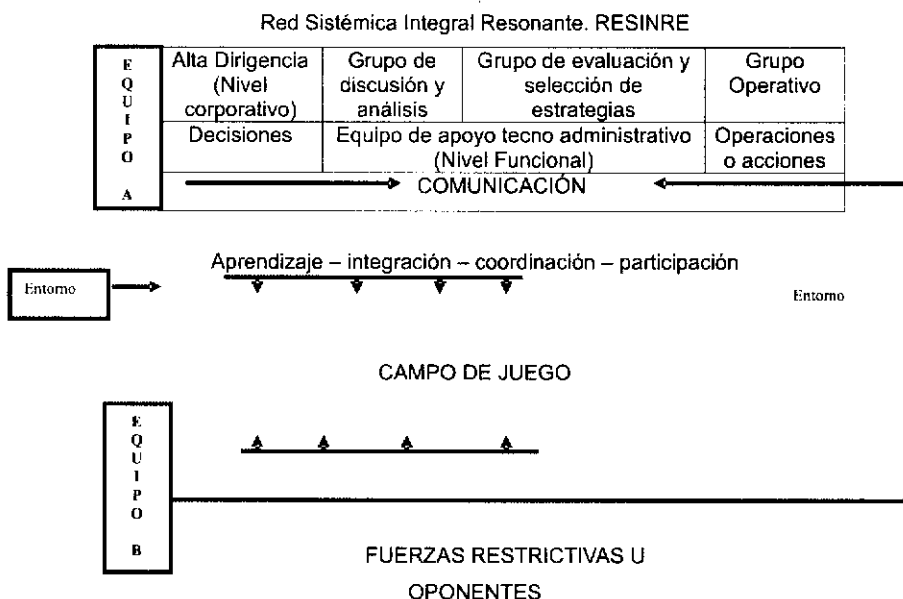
Red Sistémica Integral Resonante. RESINRE

E
Q
U
I
P
O

A

| Alta Dirigencia (Nivel corporativo) | Grupo de discusión y análisis | Grupo de evaluación y selección de estrategias | Grupo Operativo |
|---|---|---|---|
| Decisiones | Equipo de apoyo tecno administrativo (Nivel Funcional) | | Operaciones o acciones |

COMUNICACIÓN

Entorno

Aprendizaje – integración – coordinación – participación

Entorno

CAMPO DE JUEGO

E
Q
U
I
P
O

B

FUERZAS RESTRICTIVAS U OPONENTES